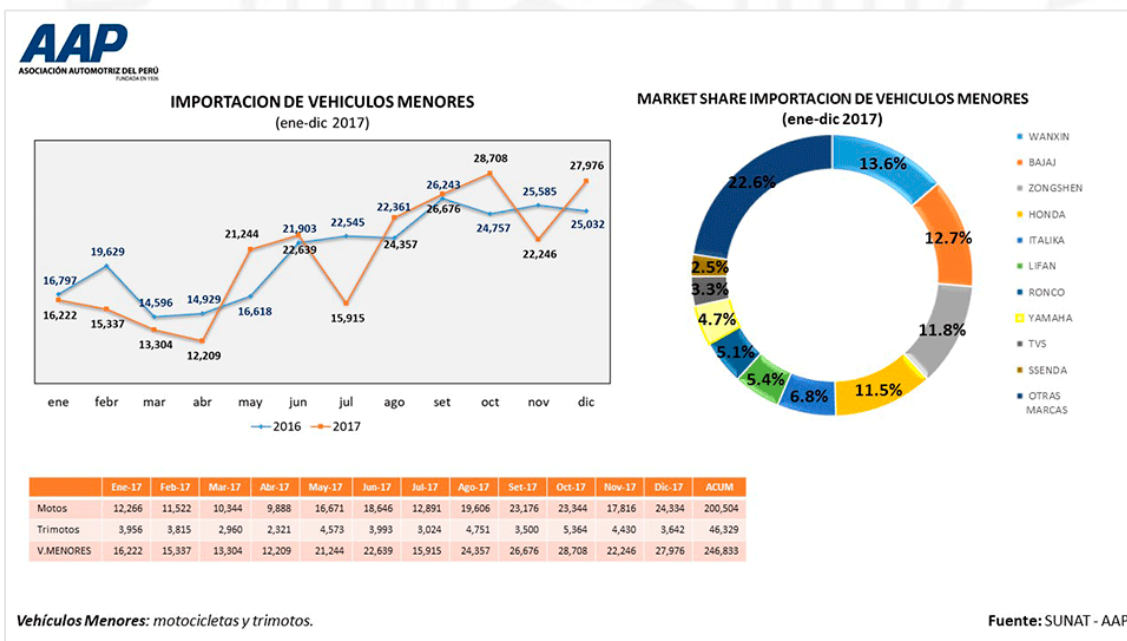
AAP
ASOCIACIÓN AUTOMOTRIZ DEL PERÚ
FUNDADA EN 1926

IMPORTACION DE VEHICULOS MENORES
(ene-dic 2017)

16,797
19,629
14,596
14,929
16,618
21,903
22,545
22,361
26,243
26,676
24,757
25,585
25,032
16,222
15,337
13,304
12,209
21,244
22,639
15,915
24,357
28,708
22,246
27,976

ene febr mar abr may jun jul ago set oct nov dic

2016 2017

MARKET SHARE IMPORTACION DE VEHICULOS MENORES
(ene-dic 2017)

13.6%
12.7%
11.8%
11.5%
6.8%
5.4%
5.1%
4.7%
3.3%
2.5%
22.6%

WANXIN
BAJAJ
ZONGSHEN
HONDA
ITALIKA
LIFAN
RONCO
YAMAHA
TVS
SSENDA
OTRAS MARCAS

| | Ene-17 | Feb-17 | Mar-17 | Abr-17 | May-17 | Jun-17 | Jul-17 | Ago-17 | Set-17 | Oct-17 | Nov-17 | Dic-17 | ACUM |
|---|---|---|---|---|---|---|---|---|---|---|---|---|---|
| Motos | 12,266 | 11,522 | 10,344 | 9,888 | 16,671 | 18,646 | 12,891 | 19,606 | 23,176 | 23,344 | 17,816 | 24,334 | 200,504 |
| Trimotos | 3,956 | 3,815 | 2,960 | 2,321 | 4,573 | 3,993 | 3,024 | 4,751 | 3,500 | 5,364 | 4,430 | 3,642 | 46,329 |
| V.MENORES | 16,222 | 15,337 | 13,304 | 12,209 | 21,244 | 22,639 | 15,915 | 24,357 | 26,676 | 28,708 | 22,246 | 27,976 | 246,833 |

Vehículos Menores: motocicletas y trimotos.

Fuente: SUNAT - AAP